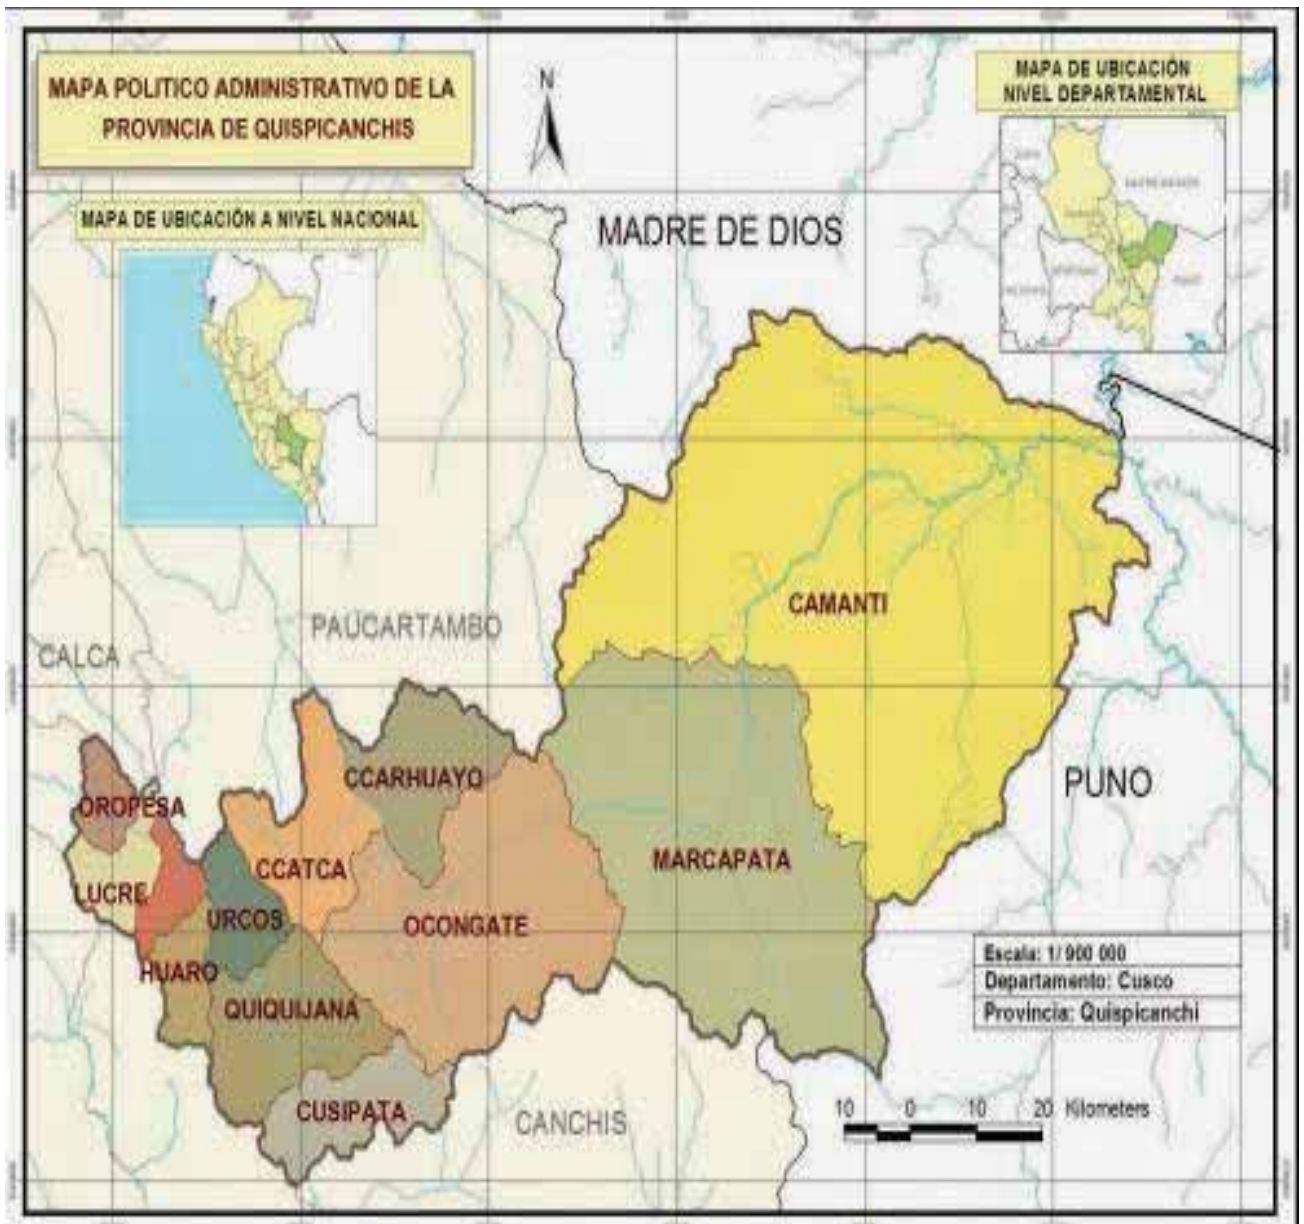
MAPA POLITICO ADMINISTRATIVO DE LA PROVINCIA DE QUISPICANCHIS

N

MAPA DE UBICACIÓN NIVEL DEPARTAMENTAL

MAPA DE UBICACIÓN A NIVEL NACIONAL

MADRE DE DIOS

CAMANTI

PAUCARTAMBO

CALCA

CCARHUAYO

OROPESA

LUCRE

CCATCA

URCOS

OCONGATE

MARCAPATA

PUNO

HUARO

QUIQUIJANA

CUSIPATA

CANCHIS

Escala: 1/ 900 000
Departamento: Cusco
Provincia: Quispicanchi

10 0 10 20 Kilometers